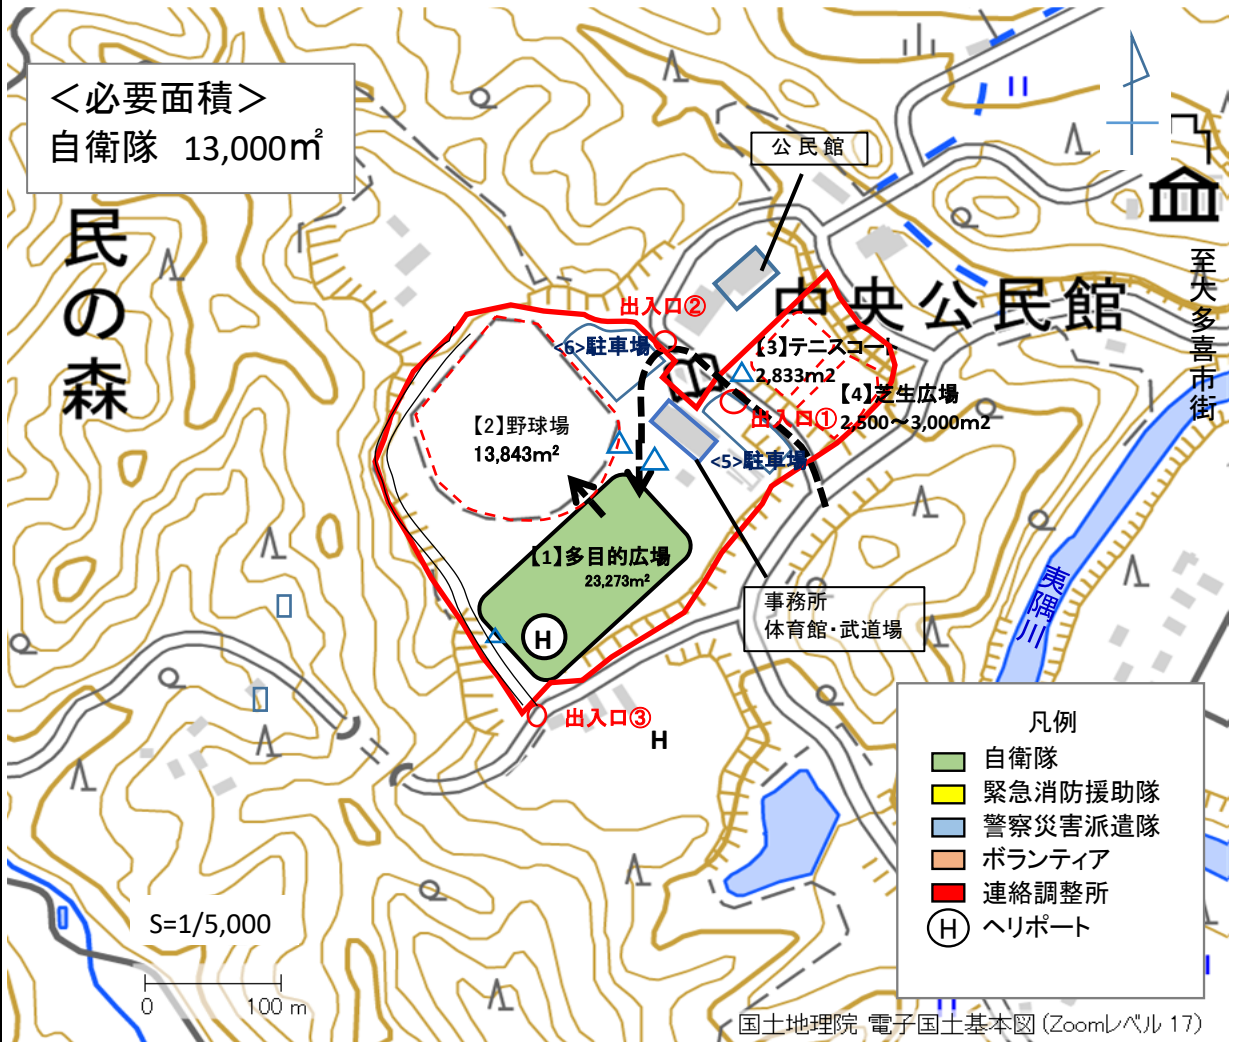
＜必要面積＞
自衛隊　13,000㎡

民の森

公 民 館

中央公民館

至大多喜市街

出入口②

<6>駐車場

【3】テニスコート
2,833m2

【4】芝生広場
2,500～3,000m2

出入口①

【2】野球場
13,843m²

<5>駐車場

【1】多目的広場
23,273m²

H

事務所
体育館・武道場

東隅川

出入口③

H

凡例
自衛隊
緊急消防援助隊
警察災害派遣隊
ボランティア
連絡調整所
H ヘリポート

S=1/5,000

0　100 m

国土地理院 電子国土基本図（Zoomレベル 17）